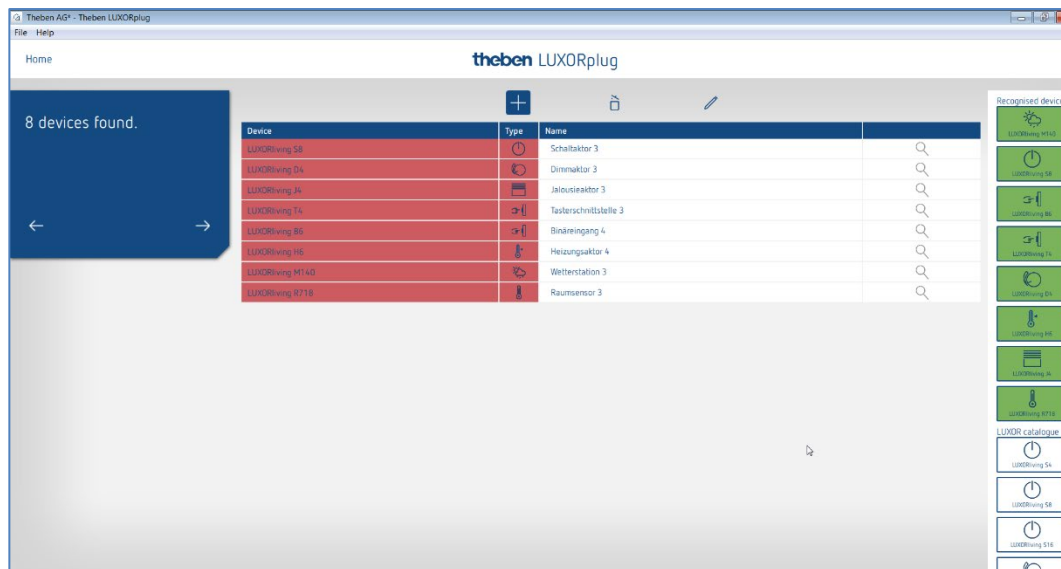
Theben AG* - Theben LUXORplug
File Help

Home

theben LUXORplug

8 devices found.

← →

| Device | Type | Name | |
|---|---|---|---|
| LUXORliving S8 | | Schaltaktor 3 | |
| LUXORliving D4 | | Dimmaktor 3 | |
| LUXORliving J4 | | Jalousieaktor 3 | |
| LUXORliving T4 | | Tasterschnittstelle 3 | |
| LUXORliving B6 | | Binäreingang 4 | |
| LUXORliving H6 | | Heizungsaktor 4 | |
| LUXORliving M140 | | Wetterstation 3 | |
| LUXORliving R718 | | Raumsensor 3 | |

Recognised devic
LUXORliving M140
LUXORliving S8
LUXORliving B6
LUXORliving T4
LUXORliving D4
LUXORliving H6
LUXORliving J4
LUXORliving R718
LUXOR catalogue
LUXORliving S4
LUXORliving S8
LUXORliving S16